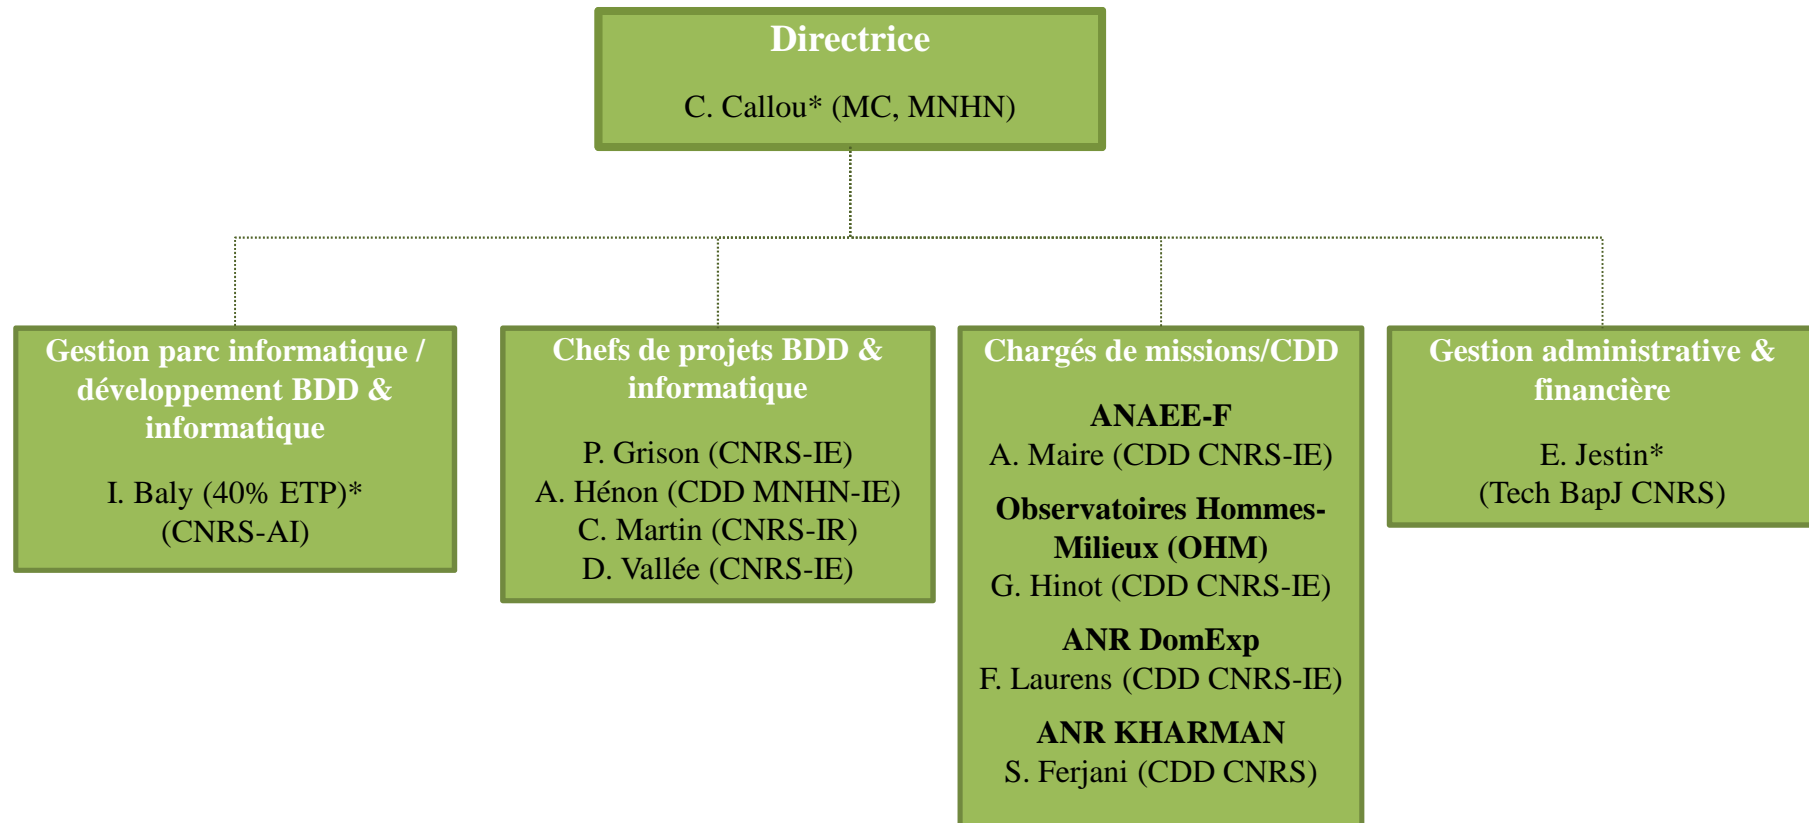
Directrice

C. Callou* (MC, MNHN)

Gestion parc informatique / développement BDD & informatique

I. Baly (40% ETP)*
(CNRS-AI)

Chefs de projets BDD & informatique

P. Grison (CNRS-IE)
A. Hénon (CDD MNHN-IE)
C. Martin (CNRS-IR)
D. Vallée (CNRS-IE)

Chargés de missions/CDD

ANAEE-F
A. Maire (CDD CNRS-IE)

Observatoires Hommes-Milieux (OHM)
G. Hinot (CDD CNRS-IE)

ANR DomExp
F. Laurens (CDD CNRS-IE)

ANR KHARMAN
S. Ferjani (CDD CNRS)

Gestion administrative & financière

E. Jestin*
(Tech BapJ CNRS)